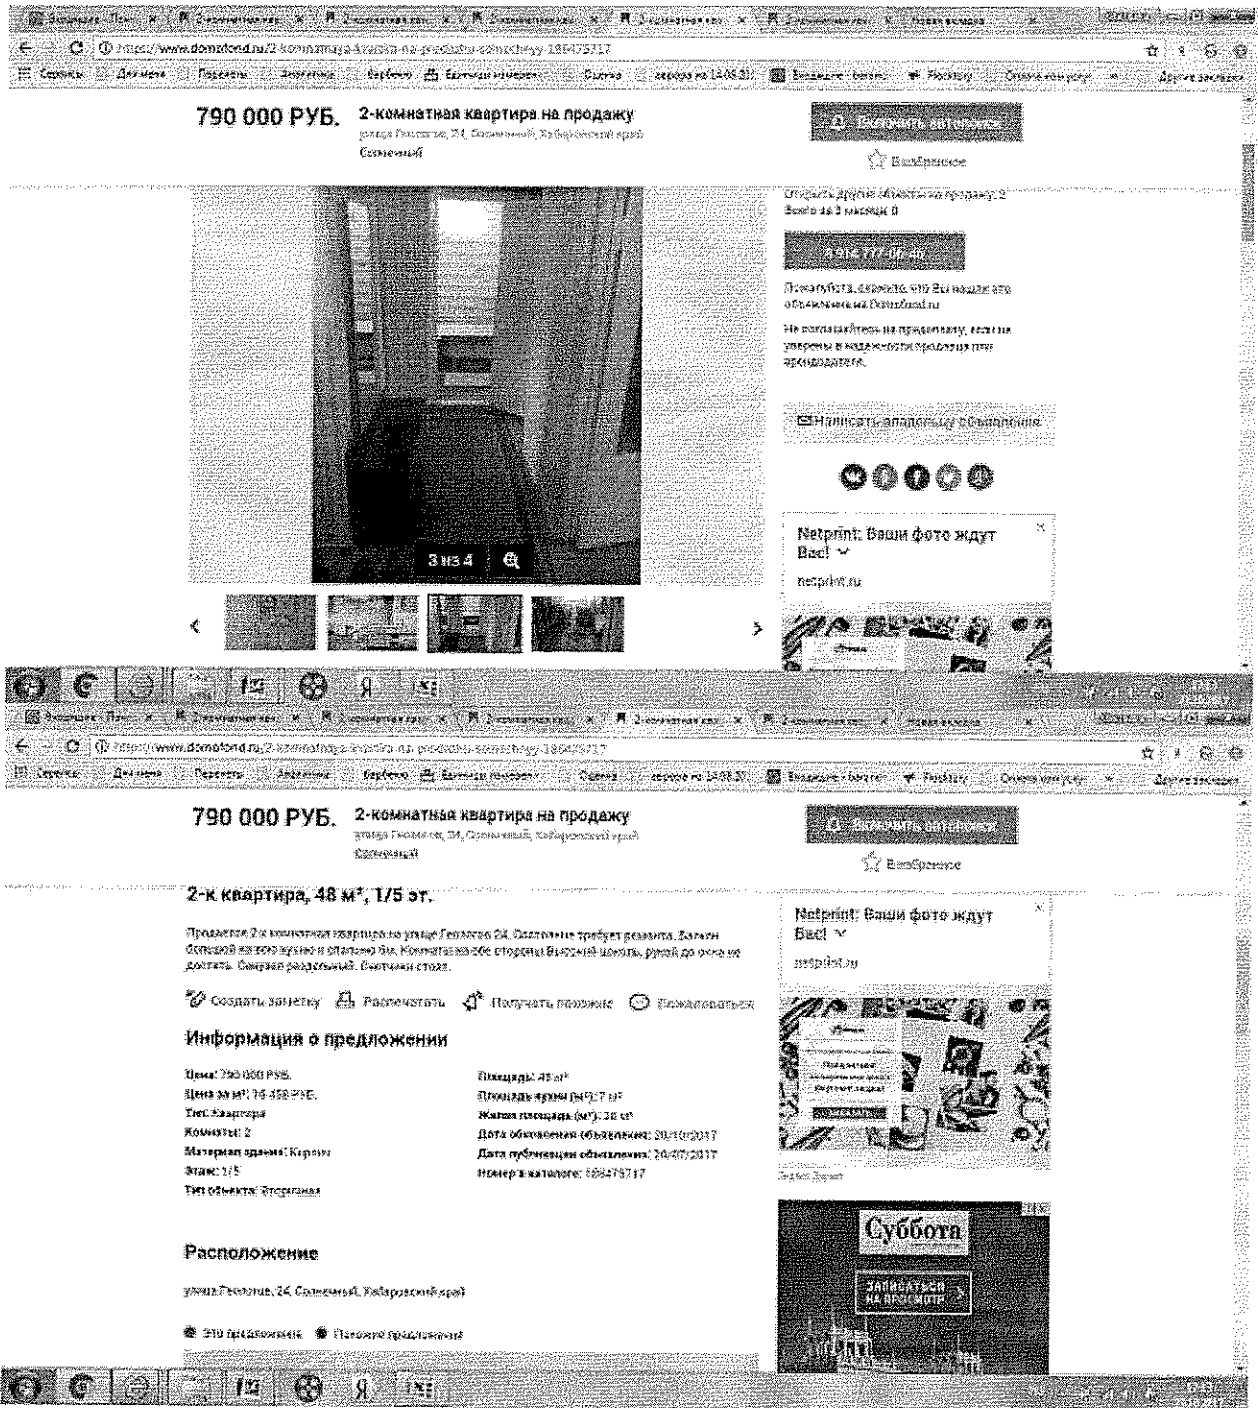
https://www.domofond.ru/2-komnatnaya-kvartira-na-prodazhu-solnechnyy-189475717

790 000 РУБ. 2-комнатная квартира на продажу
улица Геологов, 24, Солнечный, Хабаровский край
Солнечный

Включить автопоиск

Избранное

Открыть другие объявления на продажу: 2
Всего за 3 месяца: 0

8 914 777-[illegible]

Пожалуйста, скажите, что Вы нашли это объявление на Domofond.ru

Не соглашайтесь на предоплату, если не уверены в надежности продавца или арендодателя.

Написать владельцу объявления

3 из 4

Netprint: Ваши фото ждут Вас!
netprint.ru

https://www.domofond.ru/2-komnatnaya-kvartira-na-prodazhu-solnechnyy-189475717

790 000 РУБ. 2-комнатная квартира на продажу
улица Геологов, 24, Солнечный, Хабаровский край
Солнечный

Включить автопоиск

Избранное

2-к квартира, 48 м², 1/5 эт.

Продается 2-х комнатная квартира по улице Геологов 24. Состояние требует ремонта. Балкон большой на всю кухню и спальню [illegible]. Комнаты на обе стороны. Высокий цоколь, рукой до окна не достать. Санузел раздельный. Счетчики стоят.

Создать заметку Распечатать Получать похожие Пожаловаться

Информация о предложении

Цена: 790 000 РУБ.
Цена за м²: 16 458 РУБ.
Тип: Квартира
Комнаты: 2
Материал здания: Кирпич
Этаж: 1/5
Тип объекта: Вторичная

Площадь: 48 м²
Площадь кухни (м²): 7 м²
Жилая площадь (м²): 28 м²
Дата обновления объявления: 20/10/2017
Дата публикации объявления: 20/07/2017
Номер в каталоге: 189475717

Расположение

улица Геологов, 24, Солнечный, Хабаровский край

Это предложение Похожие предложения

Netprint: Ваши фото ждут Вас!
netprint.ru

Яндекс.Директ

Суббота

ЗАПИСАТЬСЯ НА ПРОСМОТР